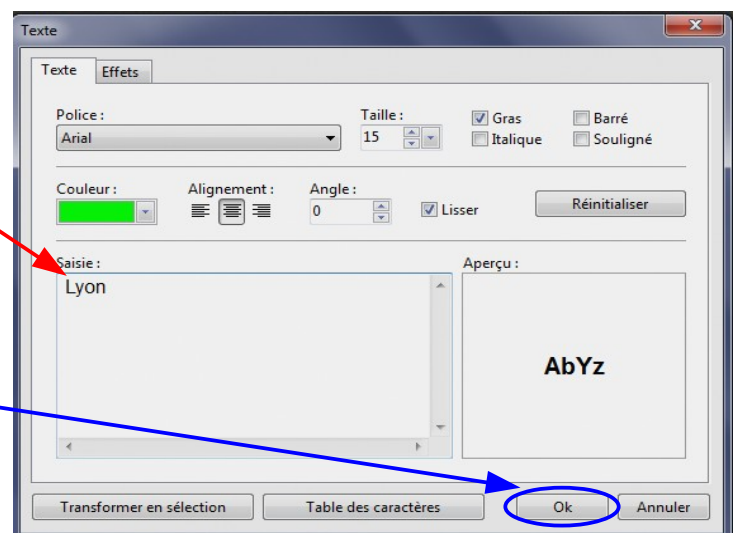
Texte

Texte
Effets

Police :
Arial

Taille :
15

Gras
Italique
Barré
Souligné

Couleur :

Alignement :

Angle :
0

Lisser

Réinitialiser

Saisie :
Lyon

Aperçu :
AbYz

Transformer en sélection
Table des caractères
Ok
Annuler